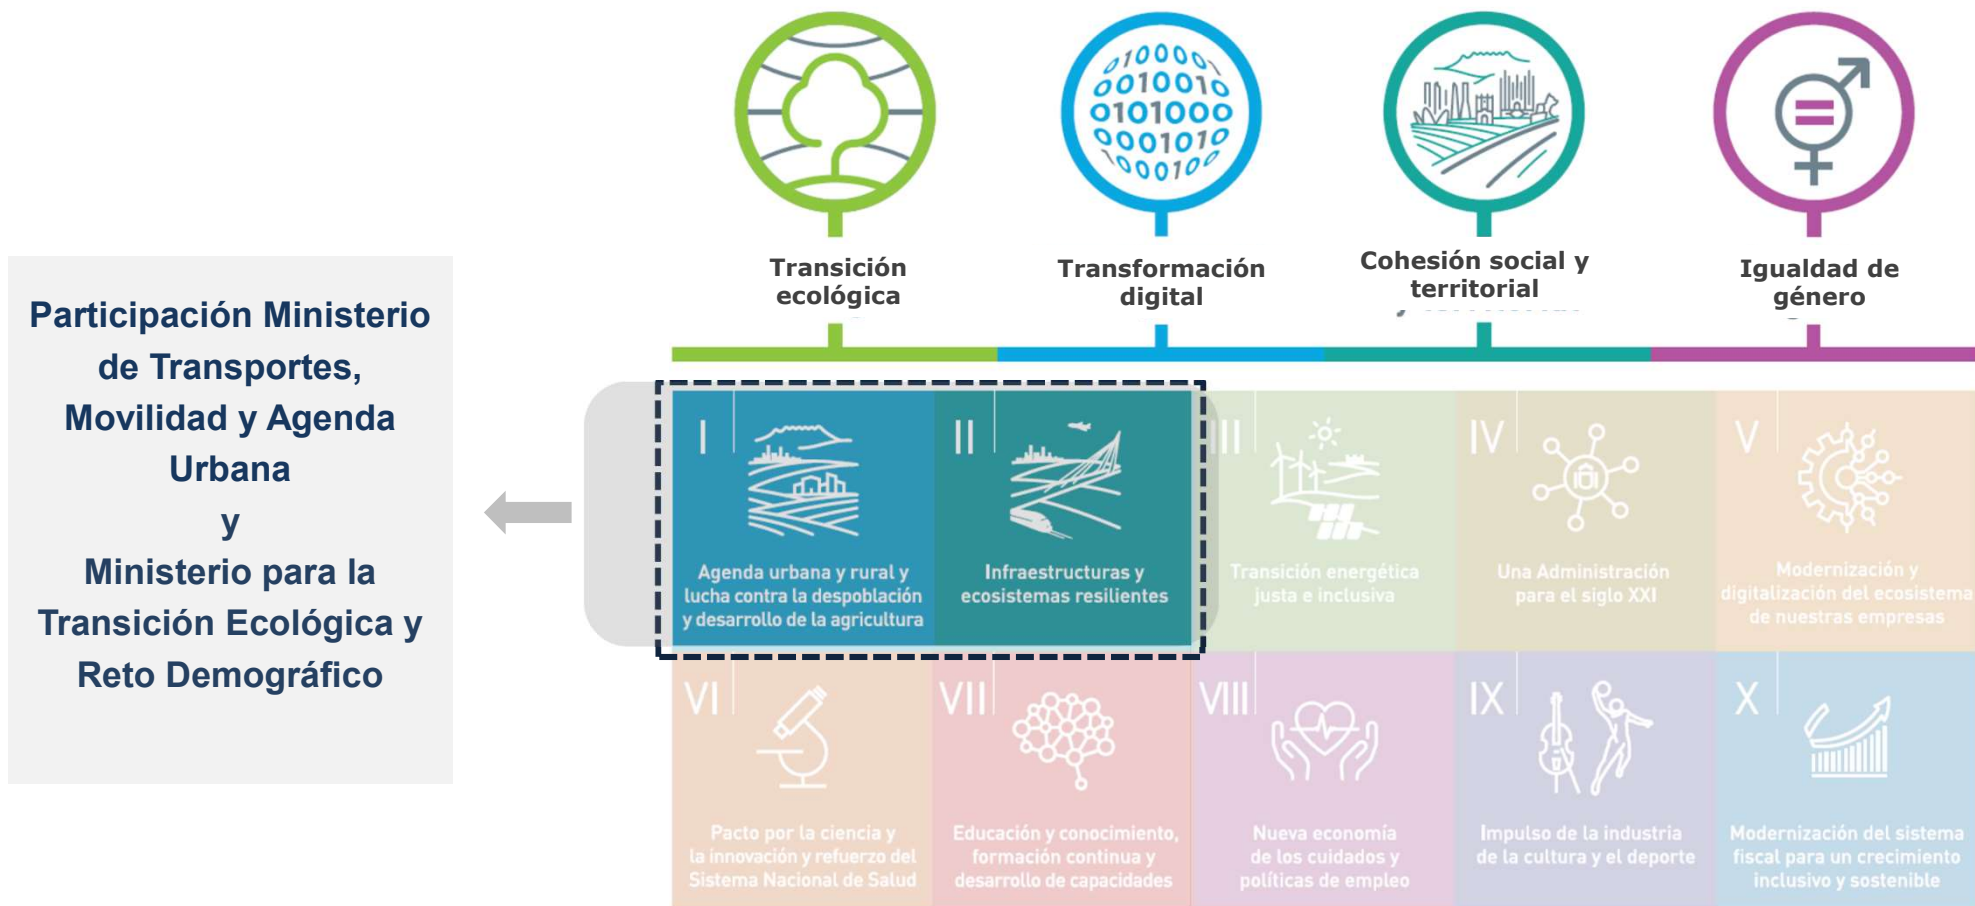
Participación Ministerio de Transportes, Movilidad y Agenda Urbana
y
Ministerio para la Transición Ecológica y Reto Demográfico

Transición ecológica

Transformación digital

Cohesión social y territorial

Igualdad de género

I
Agenda urbana y rural y lucha contra la despoblación y desarrollo de la agricultura

II
Infraestructuras y ecosistemas resilientes

III
Transición energética justa e inclusiva

IV
Una Administración para el siglo XXI

V
Modernización y digitalización del ecosistema de nuestras empresas

VI
Pacto por la ciencia y la innovación y refuerzo del Sistema Nacional de Salud

VII
Educación y conocimiento, formación continua y desarrollo de capacidades

VIII
Nueva economía de los cuidados y políticas de empleo

IX
Impulso de la industria de la cultura y el deporte

X
Modernización del sistema fiscal para un crecimiento inclusivo y sostenible